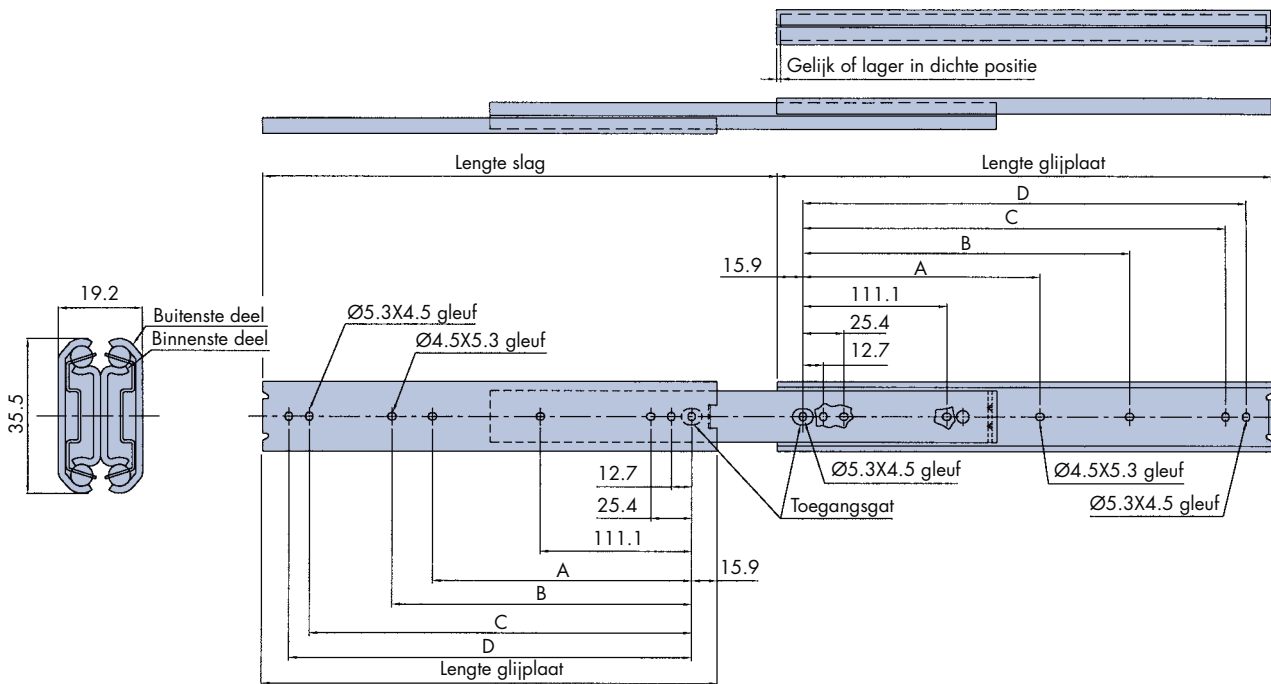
Gelijk of lager in dichte positie

Lengte slag

Lengte glijplaat

D

C

B

15.9

A

111.1

25.4

12.7

19.2

Buitenste deel

Binnenste deel

Ø5.3X4.5 gleuf

Ø4.5X5.3 gleuf

35.5

Ø5.3X4.5 gleuf

Ø4.5X5.3 gleuf

Ø5.3X4.5 gleuf

12.7

25.4

Toegangsgat

111.1

A

15.9

B

C

D

Lengte glijplaat